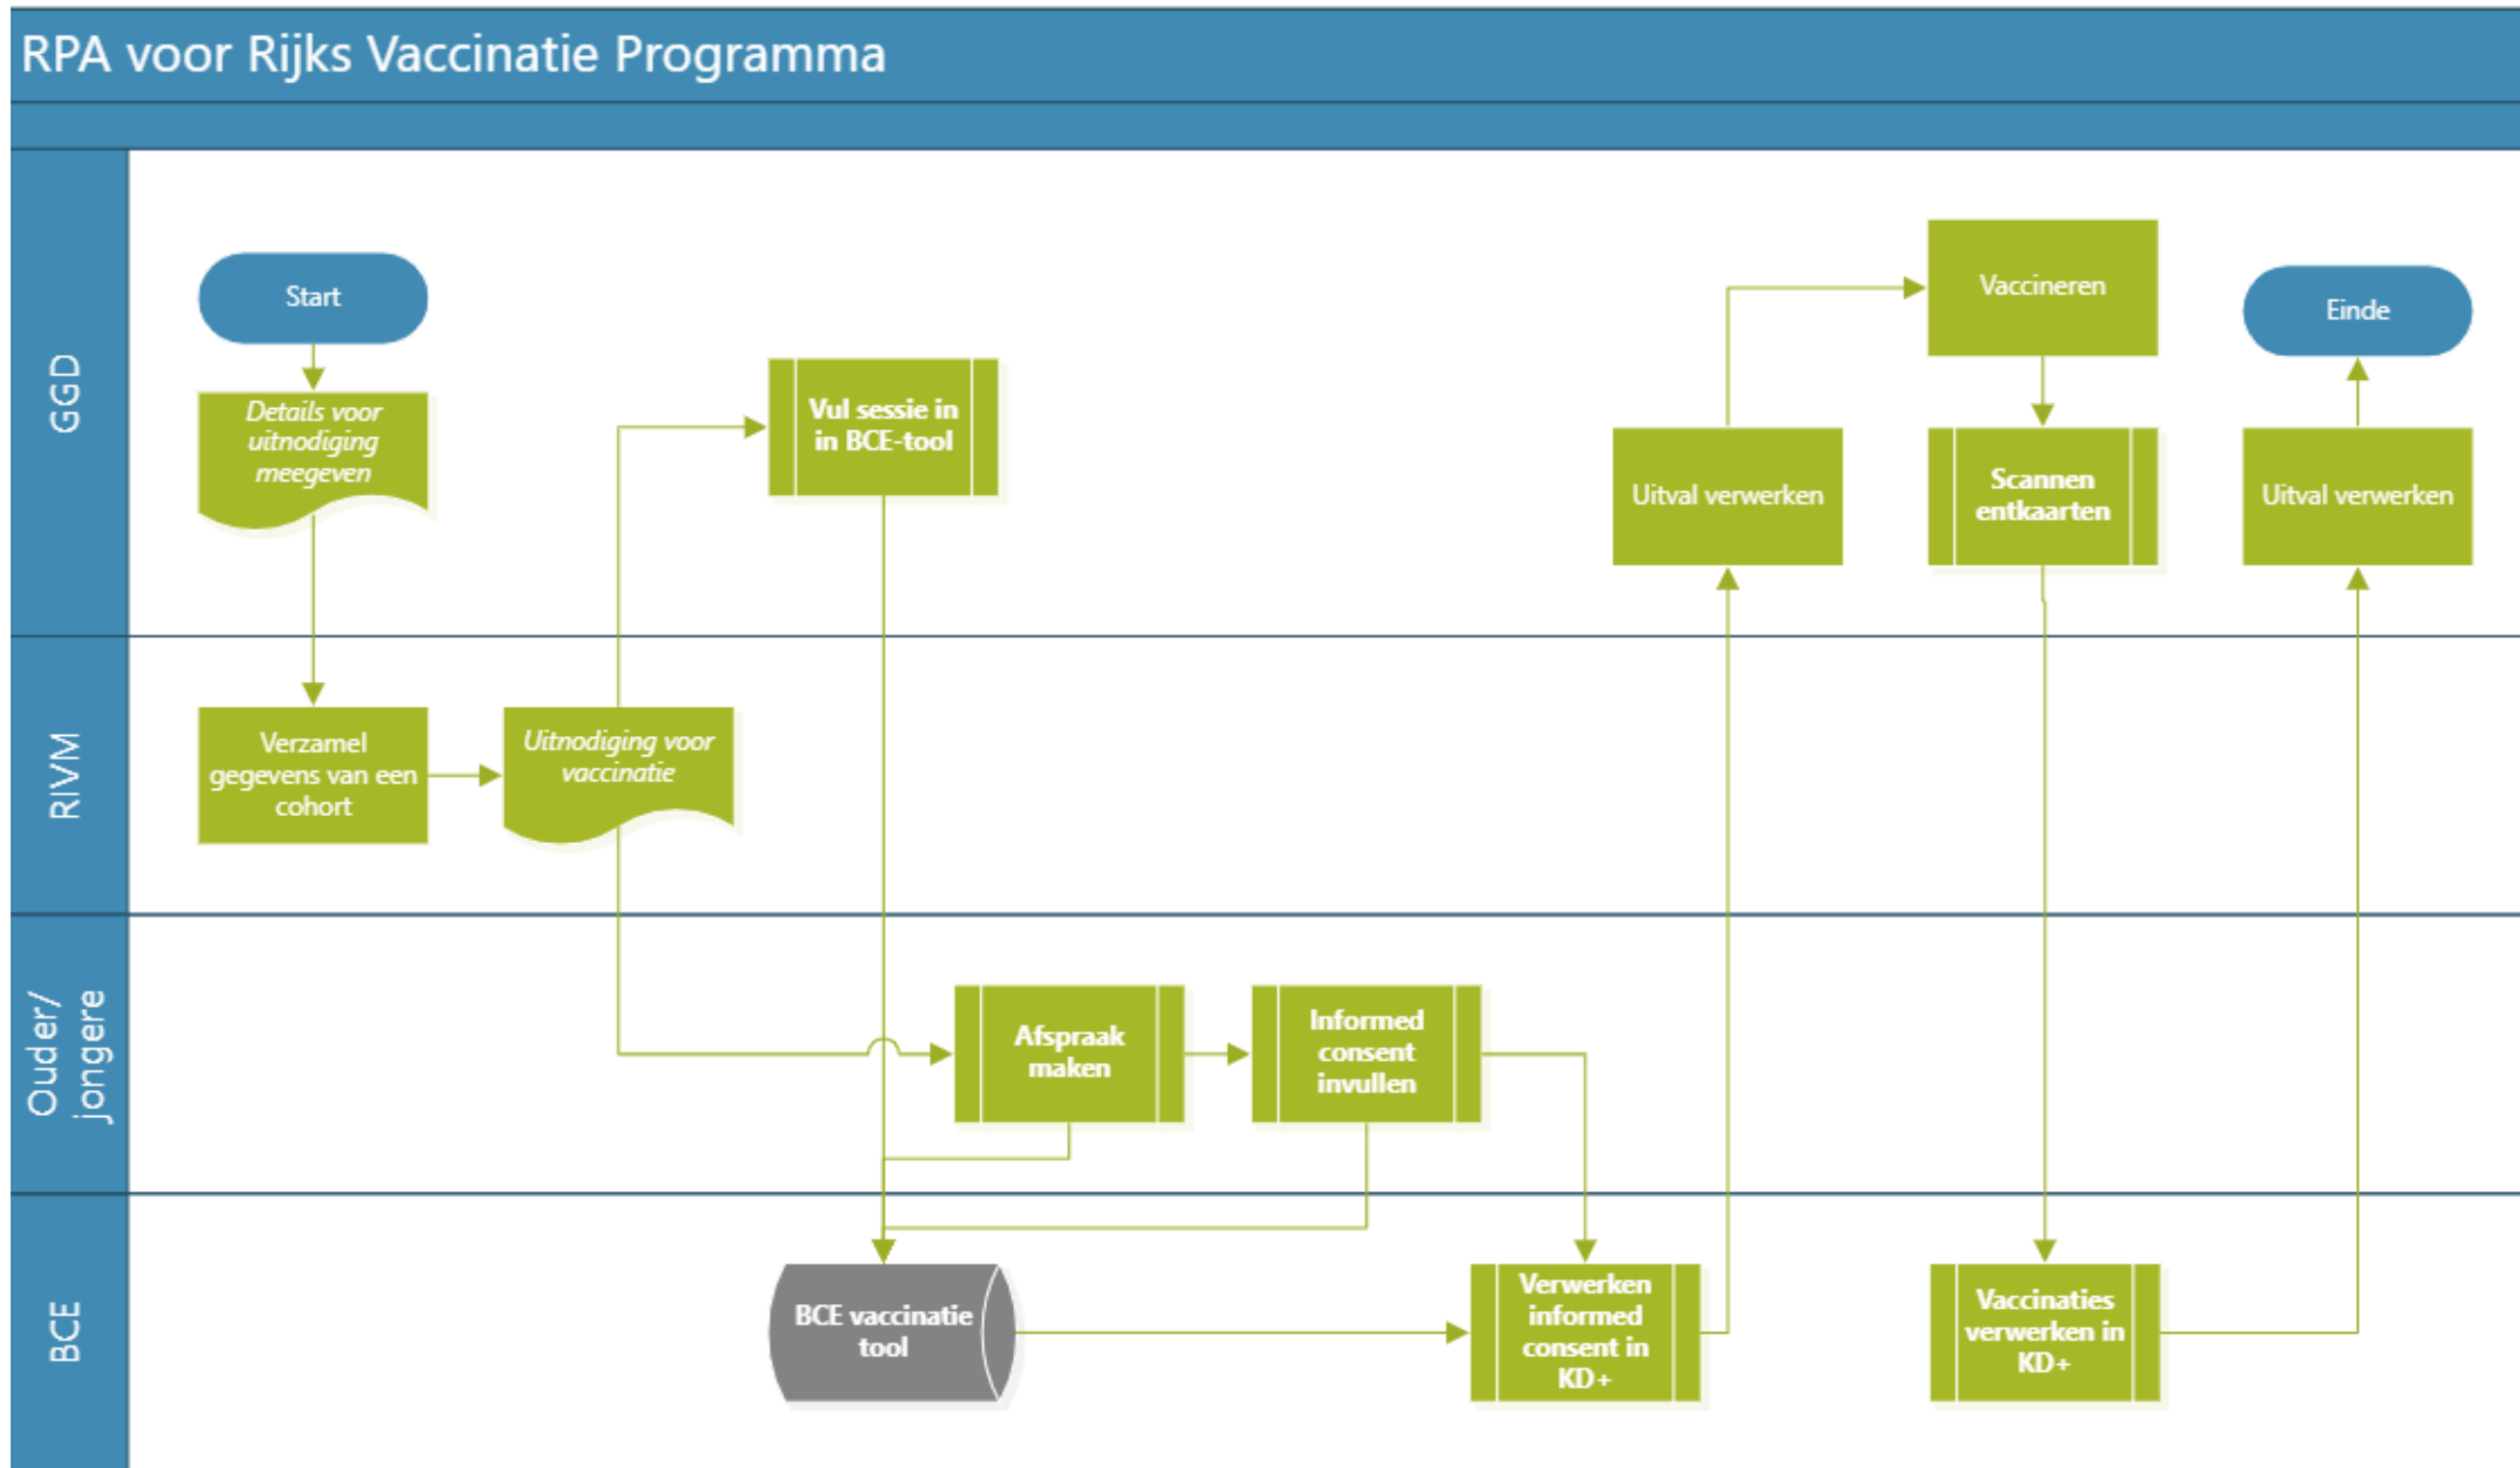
RPA voor Rijks Vaccinatie Programma

GGD

Start

Details voor uitnodiging meegeven

Vul sessie in in BCE-tool

Vaccineren

Einde

Uitval verwerken

Scannen entkaarten

Uitval verwerken

RIVM

Verzamel gegevens van een cohort

Uitnodiging voor vaccinatie

Ouder/ jongere

Afspraak maken

Informed consent invullen

BCE

BCE vaccinatie tool

Verwerken informed consent in KD+

Vaccinaties verwerken in KD+